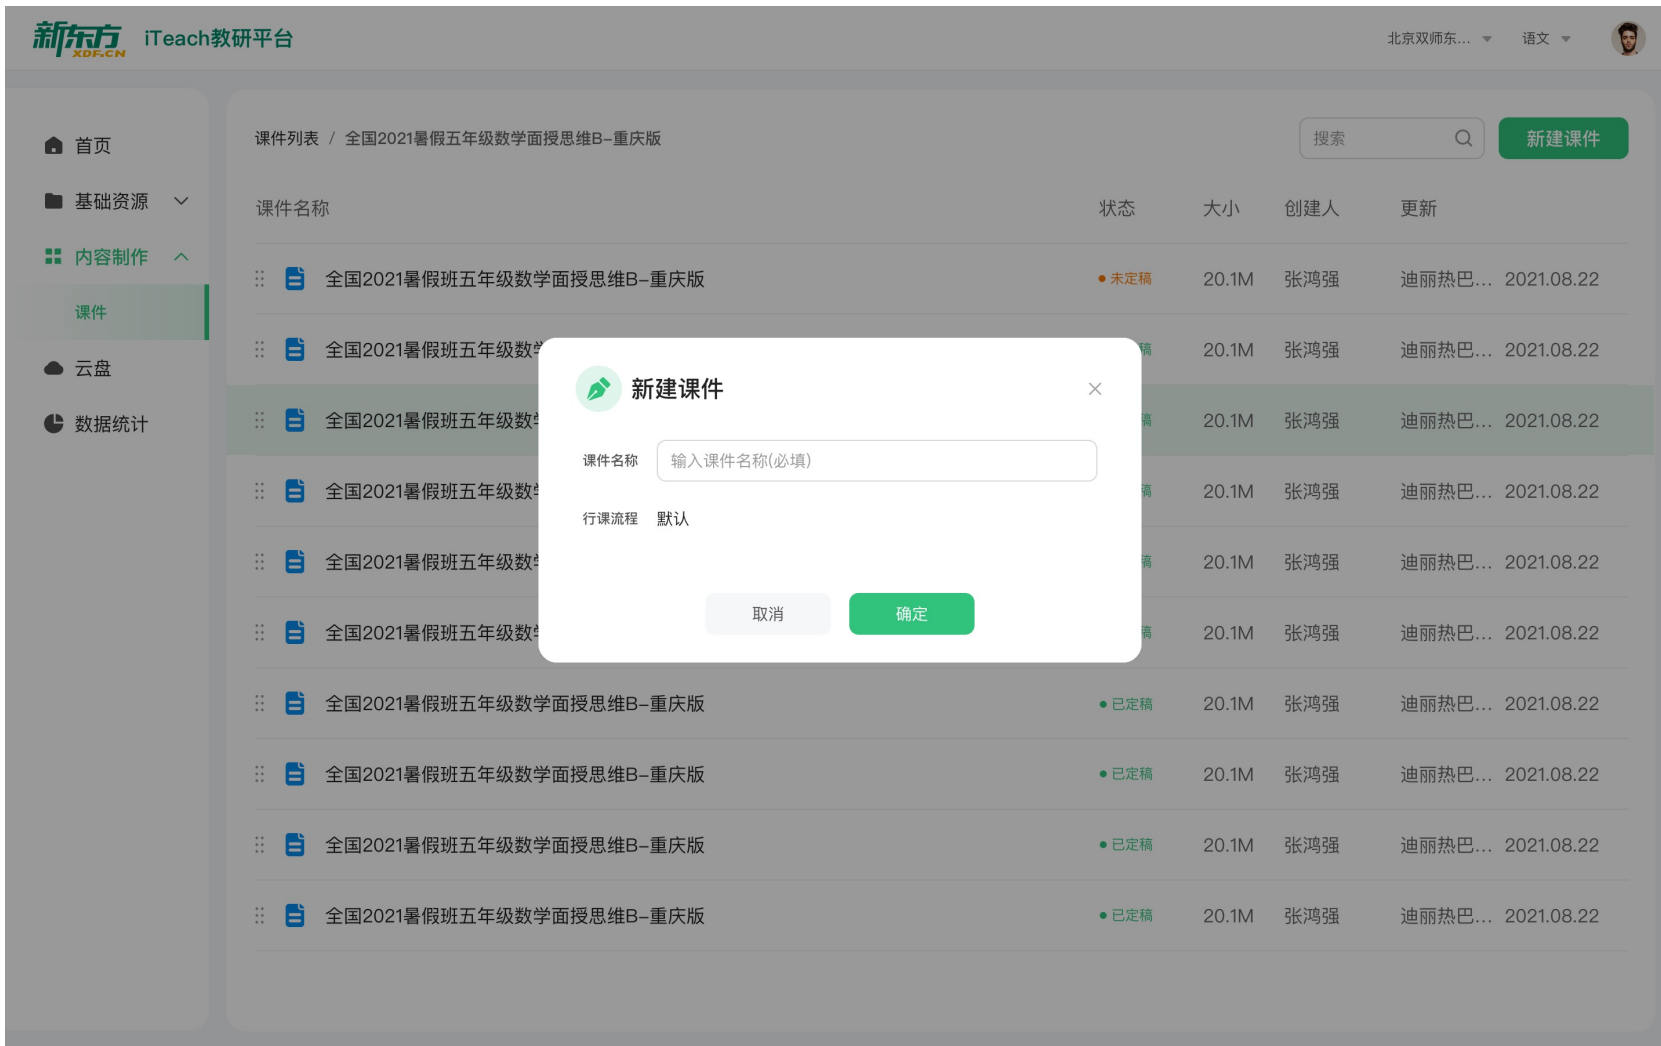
新东方 XDF.CN iTeach教研平台

北京双师东... 语文

首页
基础资源
内容制作
课件
云盘
数据统计

课件列表 / 全国2021暑假五年级数学面授思维B–重庆版

搜索
新建课件

| 课件名称 | 状态 | 大小 | 创建人 | 更新 |
|---|---|---|---|---|
| 全国2021暑假班五年级数学面授思维B–重庆版 | 未定稿 | 20.1M | 张鸿强 | 迪丽热巴... 2021.08.22 |
| 全国2021暑假班五年级数学 | 稿 | 20.1M | 张鸿强 | 迪丽热巴... 2021.08.22 |
| 全国2021暑假班五年级数学 | 稿 | 20.1M | 张鸿强 | 迪丽热巴... 2021.08.22 |
| 全国2021暑假班五年级数学 | 稿 | 20.1M | 张鸿强 | 迪丽热巴... 2021.08.22 |
| 全国2021暑假班五年级数学 | 稿 | 20.1M | 张鸿强 | 迪丽热巴... 2021.08.22 |
| 全国2021暑假班五年级数学 | 稿 | 20.1M | 张鸿强 | 迪丽热巴... 2021.08.22 |
| 全国2021暑假班五年级数学面授思维B–重庆版 | 已定稿 | 20.1M | 张鸿强 | 迪丽热巴... 2021.08.22 |
| 全国2021暑假班五年级数学面授思维B–重庆版 | 已定稿 | 20.1M | 张鸿强 | 迪丽热巴... 2021.08.22 |
| 全国2021暑假班五年级数学面授思维B–重庆版 | 已定稿 | 20.1M | 张鸿强 | 迪丽热巴... 2021.08.22 |
| 全国2021暑假班五年级数学面授思维B–重庆版 | 已定稿 | 20.1M | 张鸿强 | 迪丽热巴... 2021.08.22 |

新建课件
课件名称 输入课件名称(必填)
行课流程 默认
取消 确定